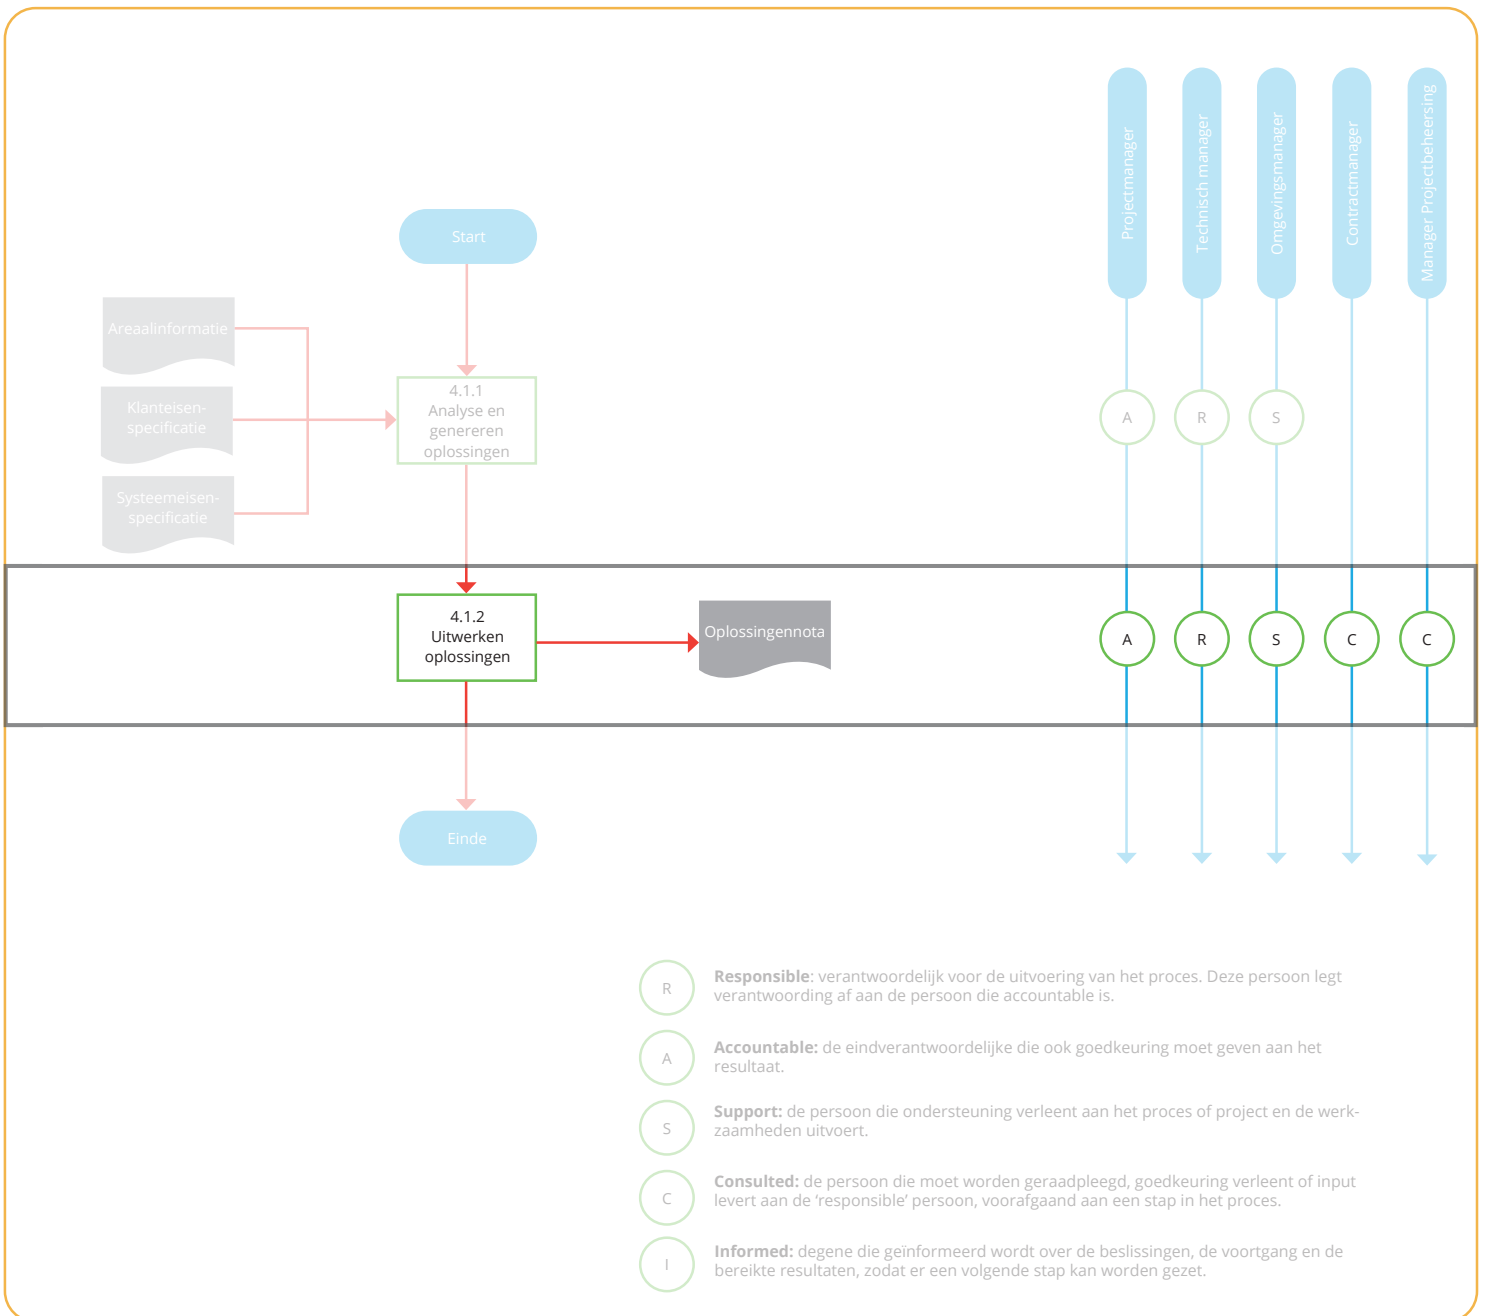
Projectmanager
Technisch manager
Omgevingsmanager
Contractmanager
Manager Projectbeheersing

Start

Areaalinformatie

Klanteisen-specificatie

Systeemeisen-specificatie

4.1.1
Analyse en genereren oplossingen

A R S

4.1.2
Uitwerken oplossingen

Oplossingennota

A R S C C

Einde

R **Responsible**: verantwoordelijk voor de uitvoering van het proces. Deze persoon legt verantwoording af aan de persoon die accountable is.

A **Accountable:** de eindverantwoordelijke die ook goedkeuring moet geven aan het resultaat.

S **Support:** de persoon die ondersteuning verleent aan het proces of project en de werkzaamheden uitvoert.

C **Consulted:** de persoon die moet worden geraadpleegd, goedkeuring verleent of input levert aan de 'responsible' persoon, voorafgaand aan een stap in het proces.

I **Informed:** degene die geïnformeerd wordt over de beslissingen, de voortgang en de bereikte resultaten, zodat er een volgende stap kan worden gezet.